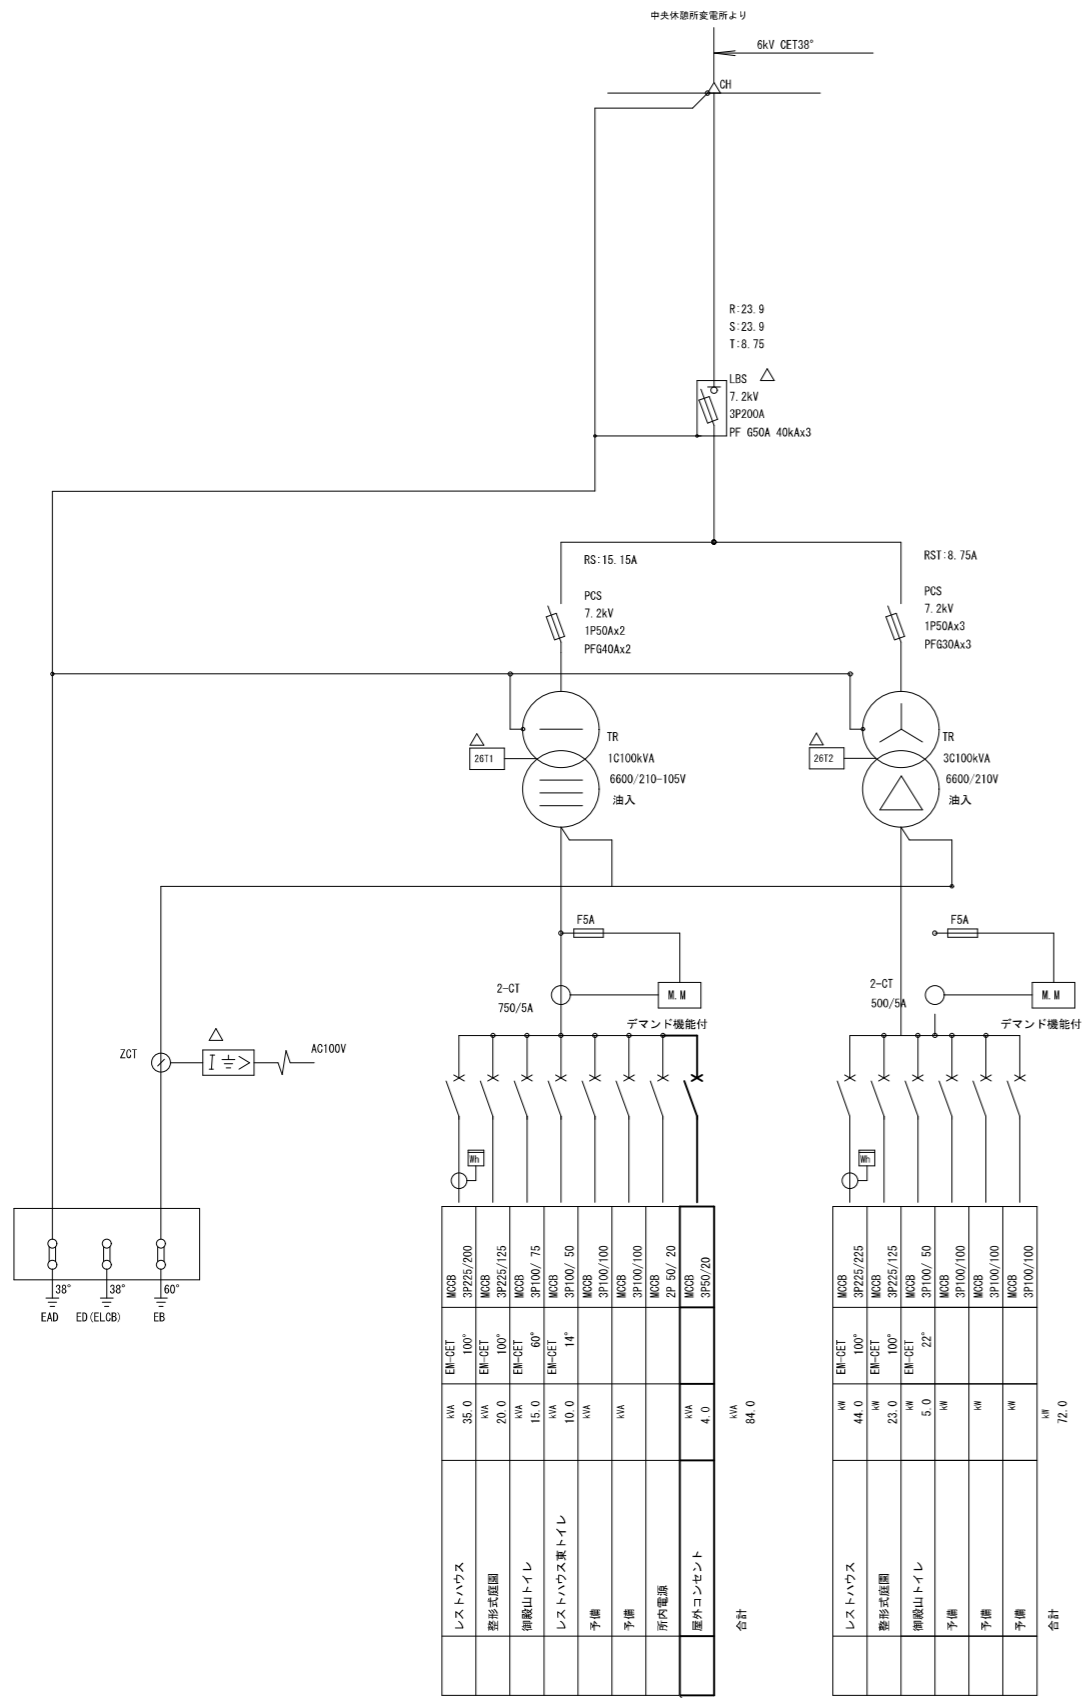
中央休憩所変電所より

6kV CET38°

CH

R:23.9
S:23.9
T:8.75

LBS
7.2kV
3P200A
PF G50A 40kAx3

RS:15.15A

PCS
7.2kV
1P50Ax2
PFG40Ax2

RST:8.75A

PCS
7.2kV
1P50Ax3
PFG30Ax3

26T1

TR
1C100kVA
6600/210-105V
油入

26T2

TR
3C100kVA
6600/210V
油入

F5A

F5A

2-CT
750/5A

M.M

2-CT
500/5A

M.M

デマンド機能付

デマンド機能付

ZCT

AC100V

Wh

Wh

38°
EAD

38°
ED(ELCB)

60°
EB

| MCCB 3P225/200 | MCCB 3P225/125 | MCCB 3P100/ 75 | MCCB 3P100/ 50 | MCCB 3P100/100 | MCCB 3P100/100 | MCCB 2P 50/ 20 | MCCB 3P50/20 | |
|---|---|---|---|---|---|---|---|---|
| EM-CET 100° | EM-CET 100° | EM-CET 60° | EM-CET 14° | | | | | |
| kVA 35.0 | kVA 20.0 | kVA 15.0 | kVA 10.0 | kVA | kVA | | kVA 4.0 | kVA 84.0 |
| レストハウス | 整形式庭園 | 御殿山トイレ | レストハウス東トイレ | 予備 | 予備 | 所内電源 | 屋外コンセント | 合計 |

| MCCB 3P225/225 | MCCB 3P225/125 | MCCB 3P100/ 50 | MCCB 3P100/100 | MCCB 3P100/100 | MCCB 3P100/100 | |
|---|---|---|---|---|---|---|
| EM-CET 100° | EM-CET 100° | EM-CET 22° | | | | |
| kW 44.0 | kW 23.0 | kW 5.0 | kW | kW | kW | kW 72.0 |
| レストハウス | 整形式庭園 | 御殿山トイレ | 予備 | 予備 | 予備 | 合計 |